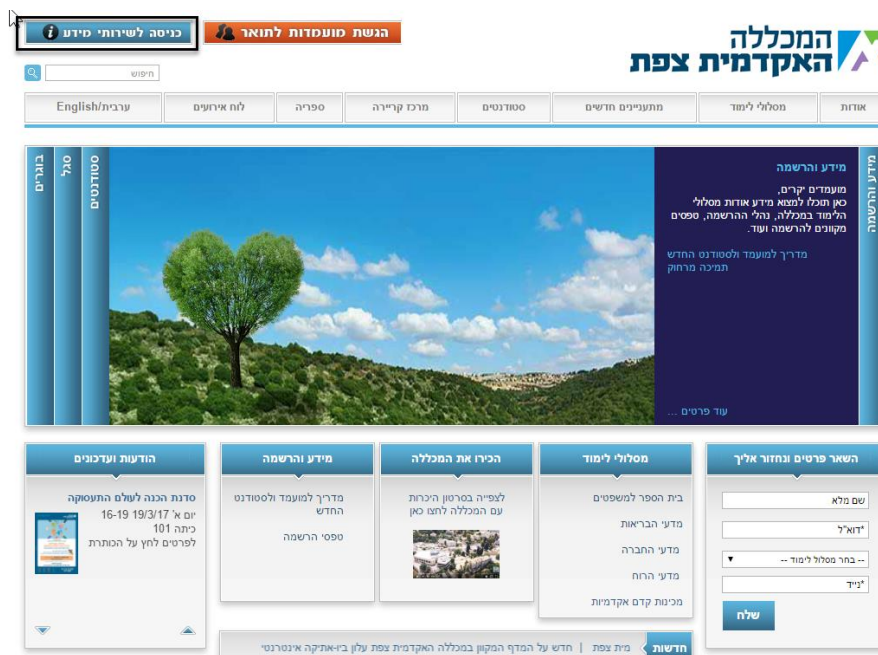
כניסה לשירותי מידע
הגשת מועמדות לתואר
המכללה
האקדמית צפת
חיפוש

אודות | מסלולי לימוד | מתעניינים חדשים | סטודנטים | מרכז קריירה | ספריה | לוח אירועים | ערבית/English

מידע והרשמה
מידע והרשמה
מועמדים יקרים,
כאן תוכלו למצוא מידע אודות מסלולי הלימוד במכללה, נהלי ההרשמה, ספסים מקוונים להרשמה ועוד.
מדריך למועמד ולסטודנט החדש
תמיכה מרחוק
עוד פרטים ...
סטודנטים
סגל
בוגרים

השאר פרטים ונחזור אליך
שם מלא
*דוא"ל
-- בחר מסלול לימוד --
*נייד
שלח

מסלולי לימוד
בית הספר למשפטים
מדעי הבריאות
מדעי החברה
מדעי הרוח
מכינות קדם אקדמיות

הכירו את המכללה
לצפייה בסרטון היכרות עם המכללה לחצו כאן

מידע והרשמה
מדריך למועמד ולסטודנט החדש
טפסי הרשמה

הודעות ועדכונים
סדנת הכנה לעולם התעסוקה
יום א' 19/3/17 16-19
כיתה 101
לפרטים לחץ על הכותרת

חדשות | מית צפת | חדש על המדף המקוון במכללה האקדמית צפת עלון ביו-אתיקה אינטרנטי